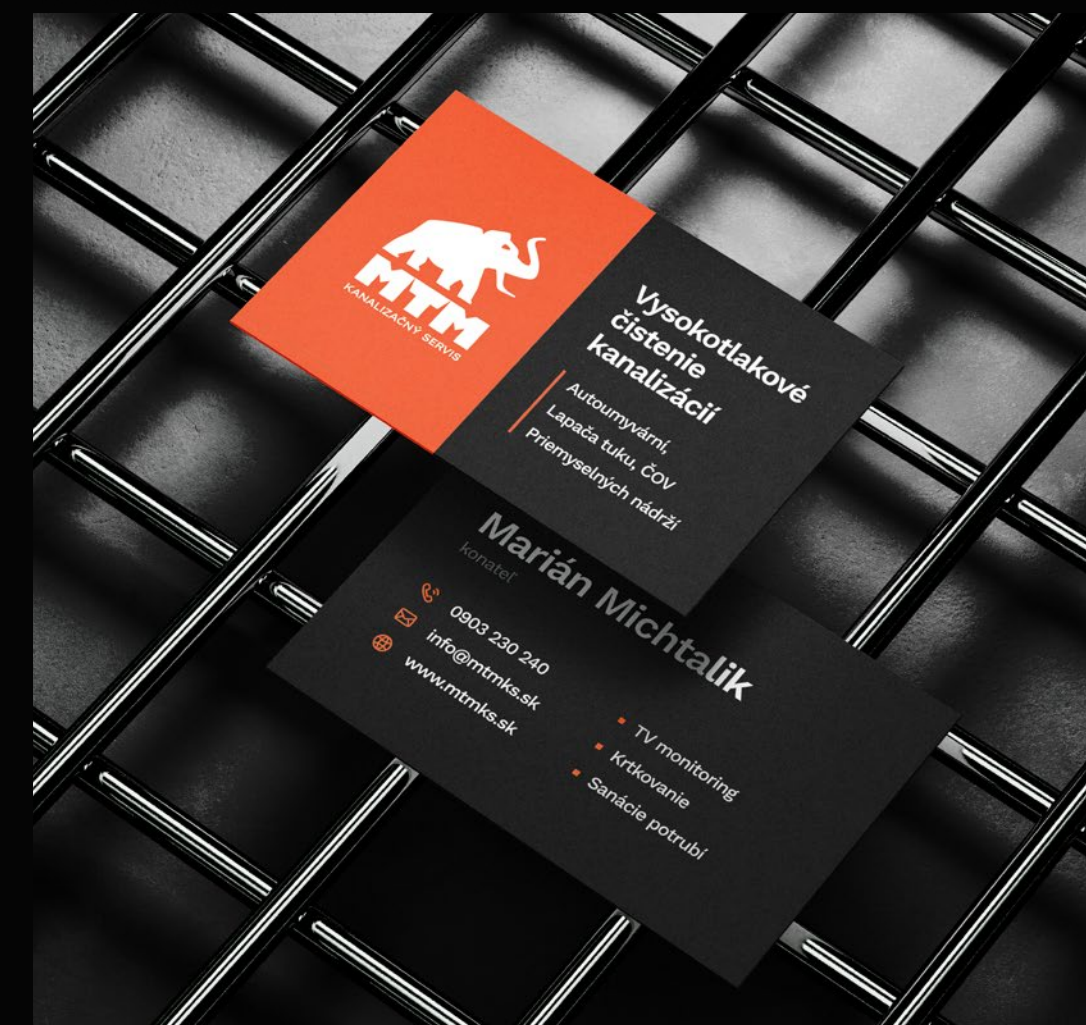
MTM
KANALIZAČNÝ SERVIS

Vysokotlakové čistenie kanalizácií

Autoumyvární,
Lapača tuku, ČOV
Priemyselných nádrží

Marián Michtalik
konateľ

0903 230 240
info@mtmks.sk
www.mtmks.sk

TV monitoring
Krtkovanie
Sanácie potrubí